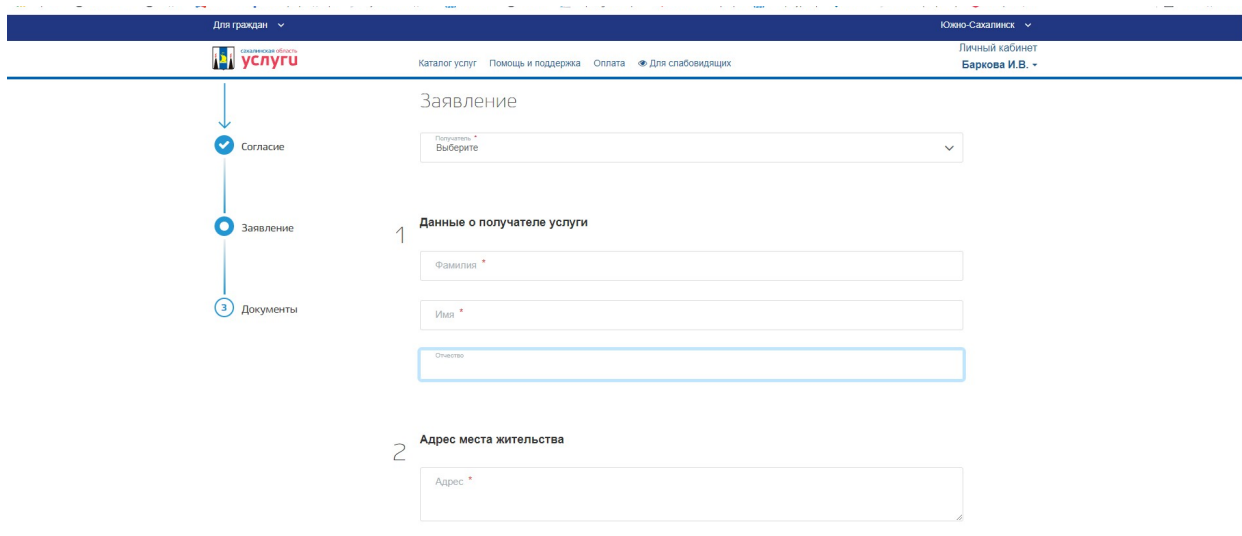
Для граждан ⌄

Южно-Сахалинск ⌄

сахалинская область
услуги

Каталог услуг Помощь и поддержка Оплата Для слабовидящих

Личный кабинет
Баркова И.В.

Заявление

Согласие

Получатель *
Выберите

Заявление

1 Данные о получателе услуги

Фамилия *

3 Документы

Имя *

Отчество

2 Адрес места жительства

Адрес *